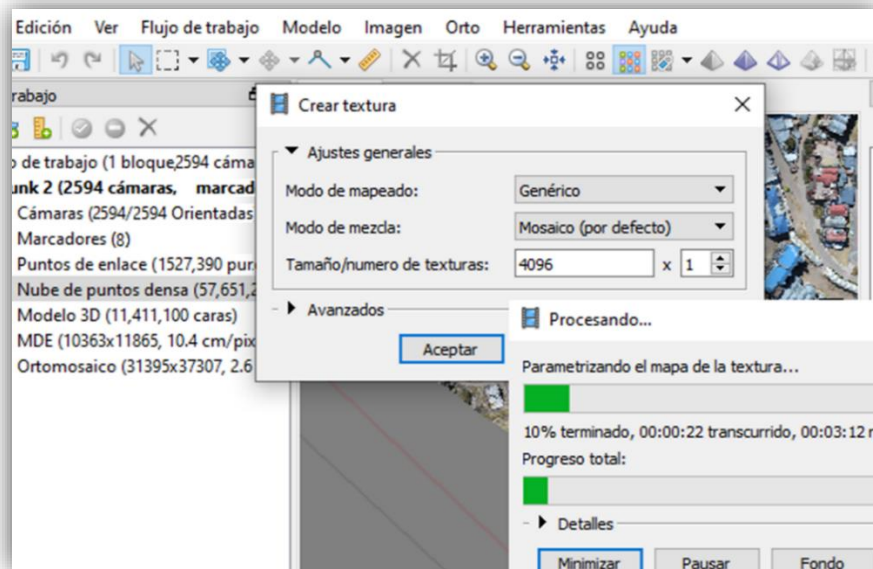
Edición Ver Flujo de trabajo Modelo Imagen Orto Herramientas Ayuda

rabajo

o de trabajo (1 bloque,2594 cáma
unk 2 (2594 cámaras, marcad
Cámaras (2594/2594 Orientadas
Marcadores (8)
Puntos de enlace (1527,390 pur
Nube de puntos densa (57,651,2
Modelo 3D (11,411,100 caras)
MDE (10363x11865, 10.4 cm/pix
Ortomosaico (31395x37307, 2.6

Crear textura

Ajustes generales
Modo de mapeado: Genérico
Modo de mezcla: Mosaico (por defecto)
Tamaño/numero de texturas: 4096 x 1

Avanzados

Aceptar

Procesando...

Parametrizando el mapa de la textura...

10% terminado, 00:00:22 transcurrido, 00:03:12 r

Progreso total:

Detalles

Minimizar Pausar Fondo